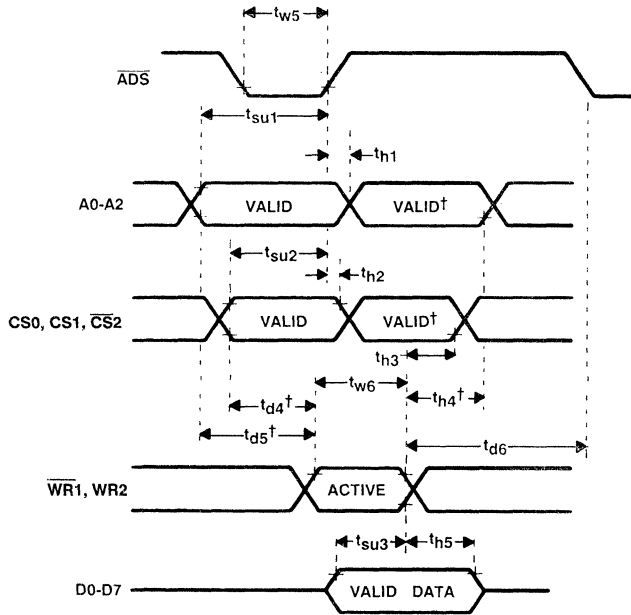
$t_{w5}$

$\overline{ADS}$

$t_{su1}$

$t_{h1}$

A0-A2

VALID

VALID†

$t_{su2}$

$t_{h2}$

CS0, CS1, $\overline{CS}2$

VALID

VALID†

$t_{h3}$

$t_{w6}$

$t_{d4}$†

$t_{h4}$†

$t_{d5}$†

$t_{d6}$

$\overline{WR}1$, WR2

ACTIVE

$t_{su3}$

$t_{h5}$

D0-D7

VALID DATA